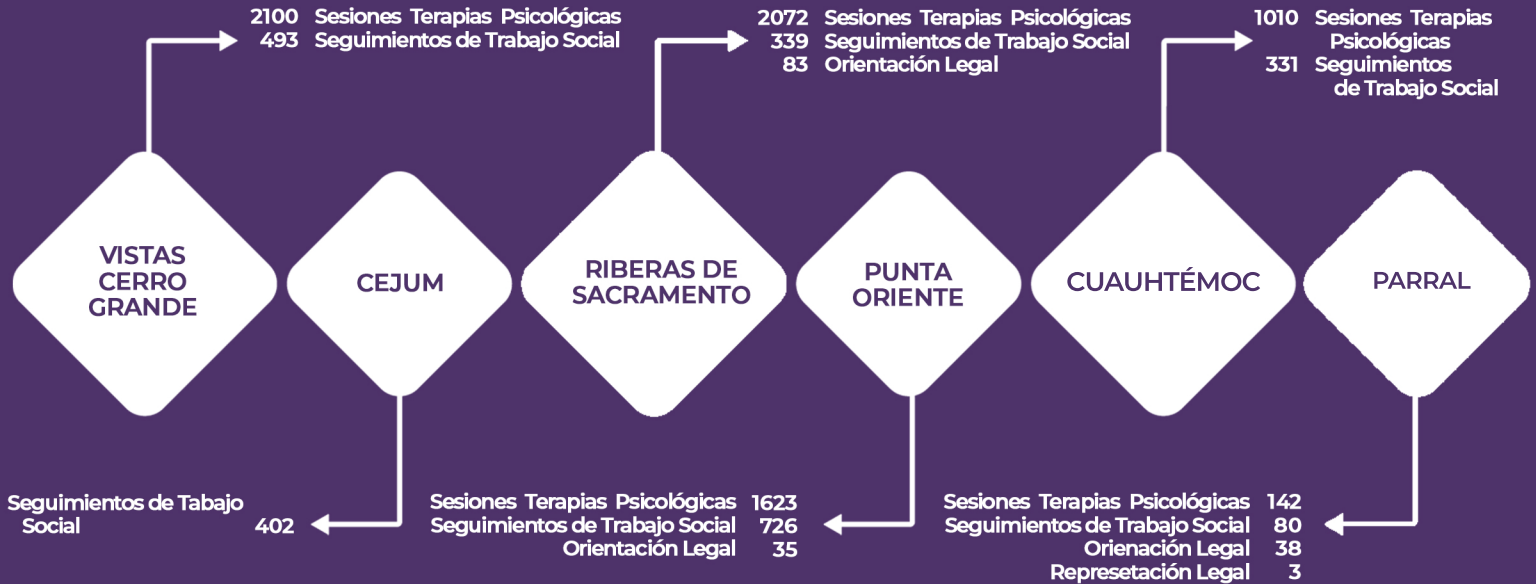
2100 Sesiones Terapias Psicológicas
493 Seguimientos de Trabajo Social

2072 Sesiones Terapias Psicológicas
339 Seguimientos de Trabajo Social
83 Orientación Legal

1010 Sesiones Terapias Psicológicas
331 Seguimientos de Trabajo Social

VISTAS CERRO GRANDE

CEJUM

RIBERAS DE SACRAMENTO

PUNTA ORIENTE

CUAUHTÉMOC

PARRAL

Seguimientos de Tabajo Social 402

Sesiones Terapias Psicológicas 1623
Seguimientos de Trabajo Social 726
Orientación Legal 35

Sesiones Terapias Psicológicas 142
Seguimientos de Trabajo Social 80
Orienación Legal 38
Represetación Legal 3